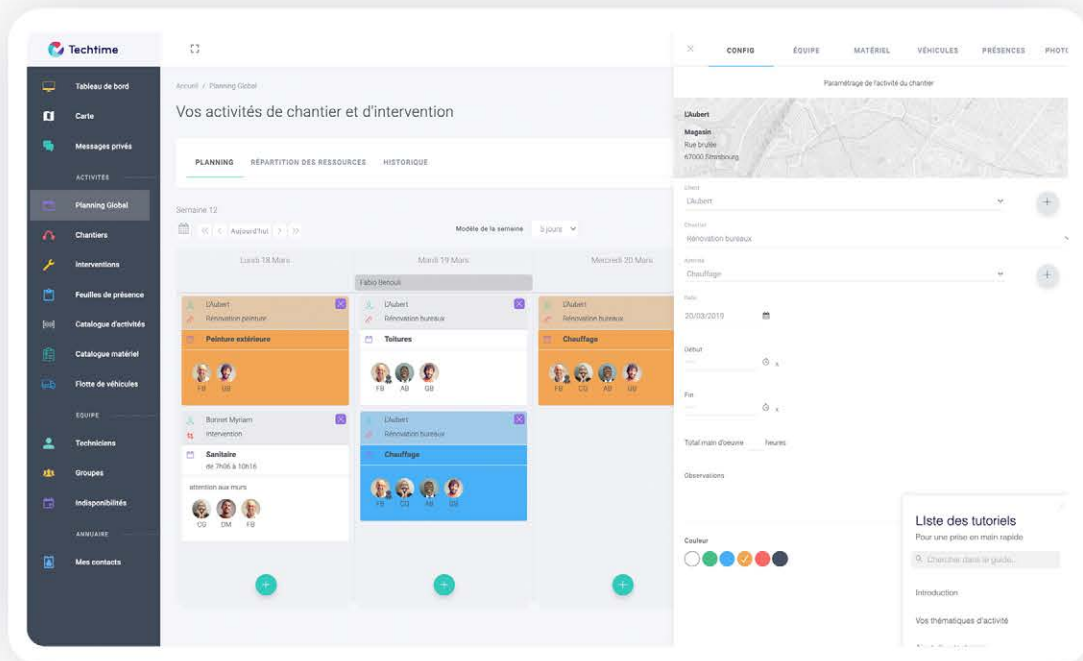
Techtime

Tableau de bord
Carte
Messages privés
ACTIVITES
Planning Global
Chantiers
Interventions
Feuilles de présence
Catalogue d'activités
Catalogue matériel
Flotte de véhicules
EQUIPE
Techniciens
Groupes
Indisponibilités
ANNUAIRE
Mes contacts

Accueil / Planning Global
Vos activités de chantier et d'intervention

PLANNING RÉPARTITION DES RESSOURCES HISTORIQUE

Semaine 12
Aujourd'hui
Modèle de la semaine 5 jours

Lundi 18 Mars | Mardi 19 Mars | Mercredi 20 Mars

Fabio Benoli

L'Aubert
Rénovation peinture
Peinture extérieure
FB UB

L'Aubert
Rénovation bureaux
Toitures
FB AB GB

L'Aubert
Rénovation bureaux
Chauffage
FB CG AB UB

Bonnet Myriam
Intervention
Sanitaire
de 7h00 à 10h15
attention aux murs
CG DM FB

L'Aubert
Rénovation bureaux
Chauffage
FB CG AB GB

CONFIG ÉQUIPE MATÉRIEL VÉHICULES PRÉSENCES PHOTO

Paramétrage de l'activité du chantier

L'Aubert
Magasin
Rue brûlée
67000 Strasbourg

Client
L'Aubert
Chantier
Rénovation bureaux
Activité
Chauffage
Date
20/03/2019
Début
Fin
Total main d'oeuvre heures
Observations
Couleur

Liste des tutoriels
Pour une prise en main rapide
Cherche dans le guide...
Introduction
Vos thématiques d'activité
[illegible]